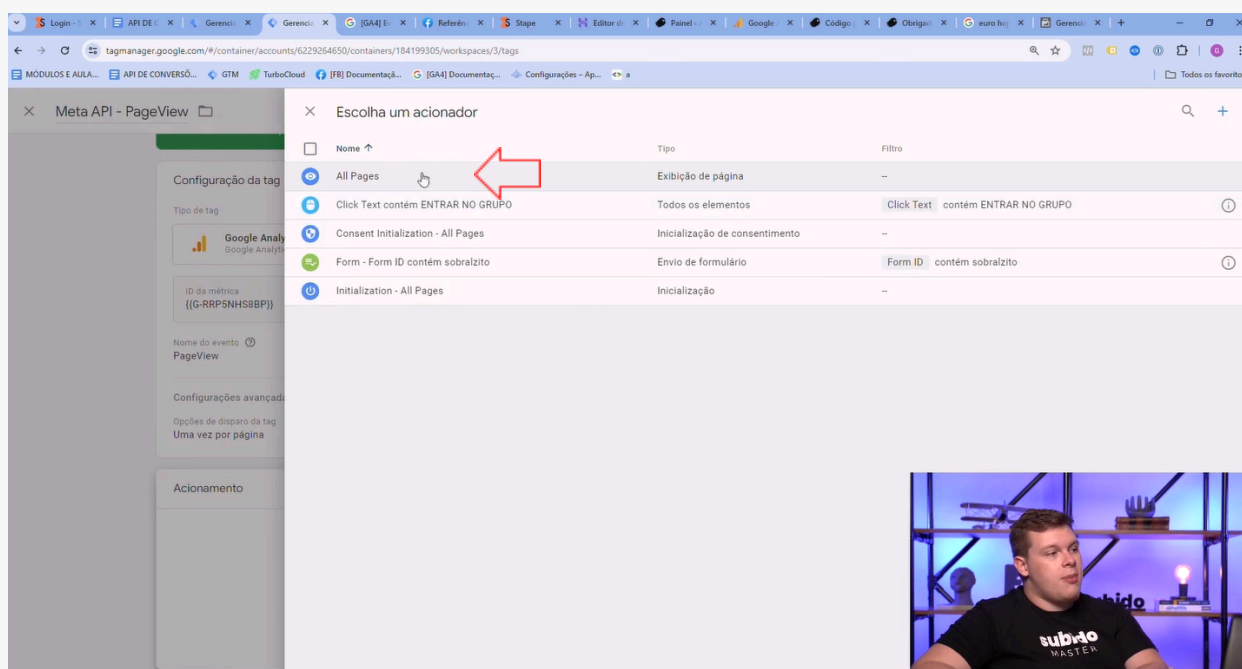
Login - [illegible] | API DE C | Gerencia | Gerencia | [GA4] Ev | Referên | Stape | Editor de | Painel e | Google | Código | Obrigad | euro hoj | Gerencia

tagmanager.google.com/#/container/accounts/6229264650/containers/184199305/workspaces/3/tags

MÓDULOS E AULA... | API DE CONVERSÕ... | GTM | TurboCloud | [FB] Documentaçã... | [GA4] Documentaç... | Configurações – Ap... | a | Todos os favoritos

Meta API - PageView

Configuração da tag

Tipo de tag

Google Analy
Google Analyt

ID da métrica
{{G-RRP5NHS8BP}}

Nome do evento
PageView

Configurações avançad

Opções de disparo da tag
Uma vez por página

Acionamento

Escolha um acionador

| Nome ↑ | Tipo | Filtro |
|---|---|---|
| All Pages | Exibição de página | -- |
| Click Text contém ENTRAR NO GRUPO | Todos os elementos | Click Text contém ENTRAR NO GRUPO |
| Consent Initialization - All Pages | Inicialização de consentimento | -- |
| Form - Form ID contém sobralzito | Envio de formulário | Form ID contém sobralzito |
| Initialization - All Pages | Inicialização | -- |

subido
MASTER